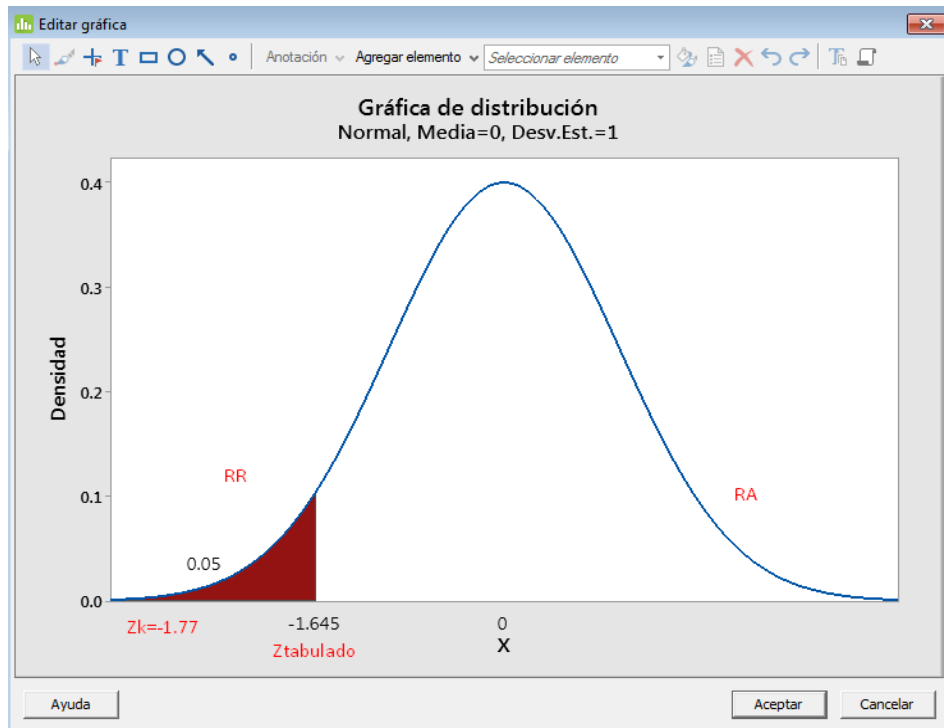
Editar gráfica

Anotación Agregar elemento Seleccionar elemento

Gráfica de distribución
Normal, Media=0, Desv.Est.=1

0.4
0.3
0.2
0.1
0.0

Densidad

RR

RA

0.05

Zk=-1.77
-1.645
Ztabulado
0
X

Ayuda
Aceptar
Cancelar